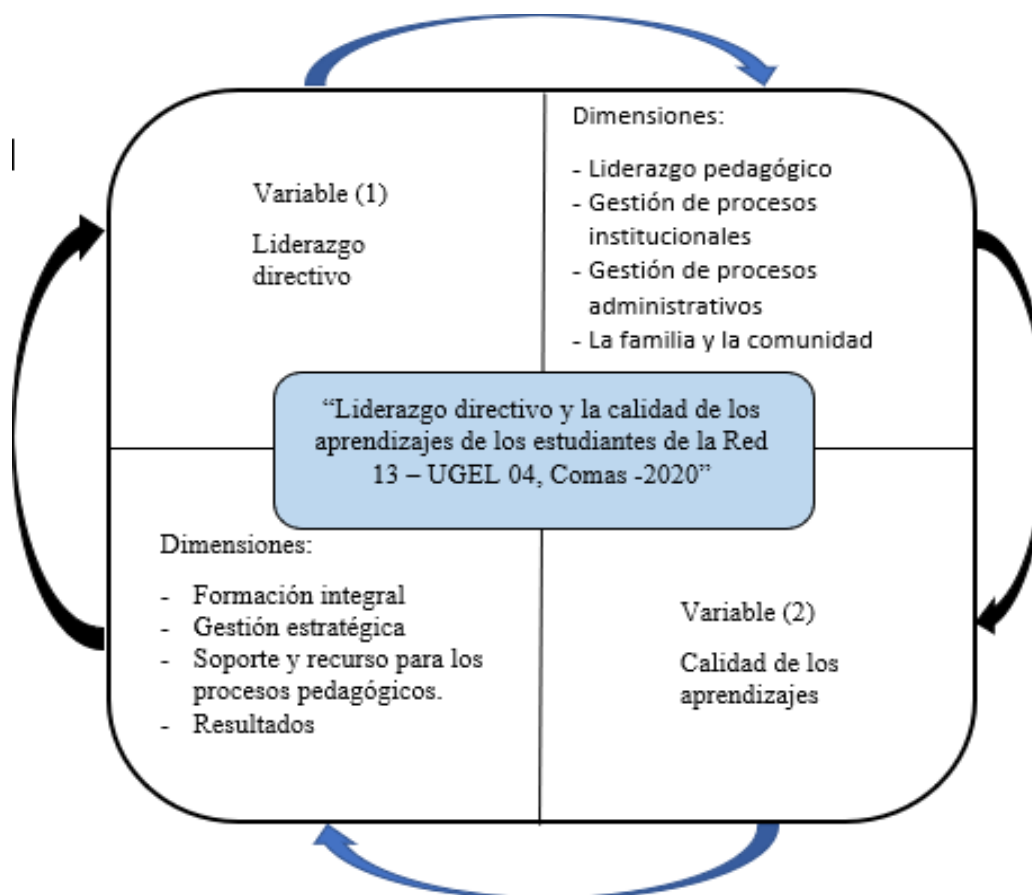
Variable (1)

Liderazgo directivo

Dimensiones:

- Liderazgo pedagógico
- Gestión de procesos institucionales
- Gestión de procesos administrativos
- La familia y la comunidad

"Liderazgo directivo y la calidad de los aprendizajes de los estudiantes de la Red 13 – UGEL 04, Comas -2020"

Dimensiones:

- Formación integral
- Gestión estratégica
- Soporte y recurso para los procesos pedagógicos.
- Resultados

Variable (2)

Calidad de los aprendizajes